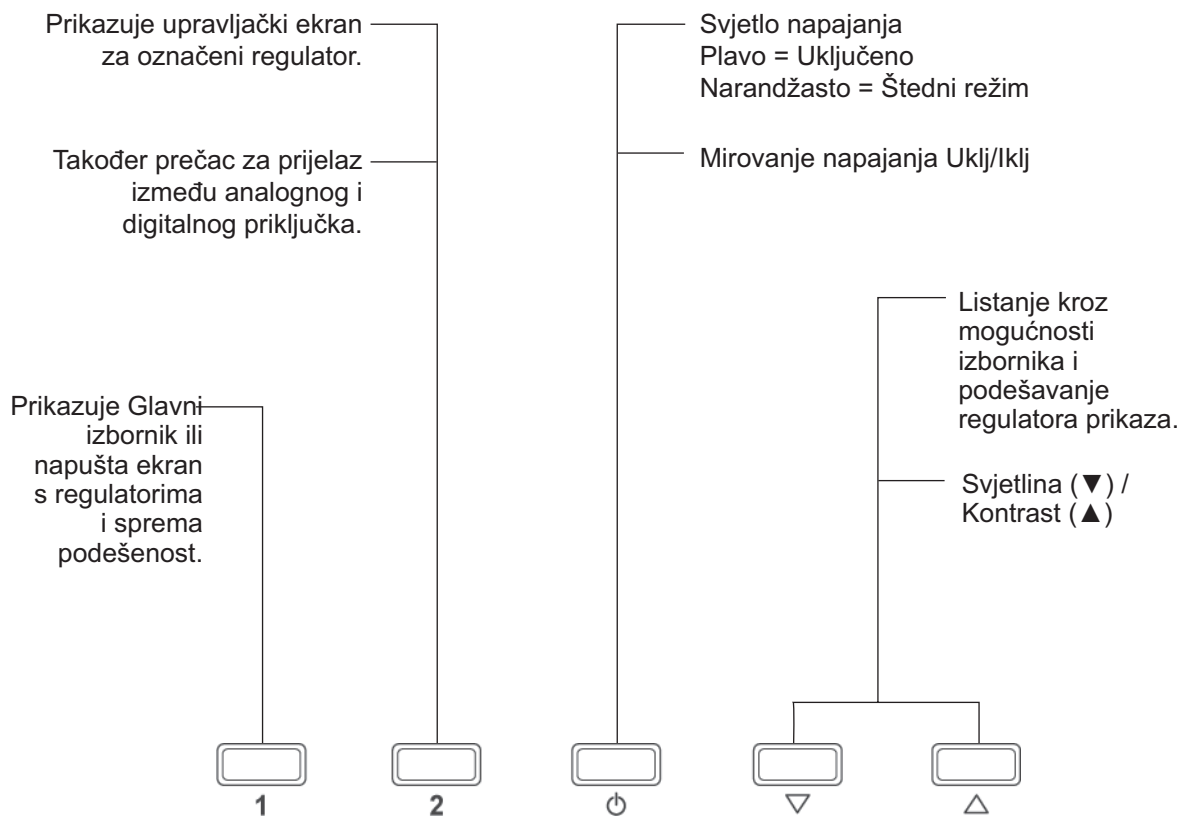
Prikazuje upravljački ekran za označeni regulator.

Također prečac za prijelaz između analognog i digitalnog priključka.

Prikazuje Glavni izbornik ili napušta ekran s regulatorima i sprema podešenost.

Svjetlo napajanja
Plavo = Uključeno
Narandžasto = Štedni režim

Mirovanje napajanja Uklj/Iklj

Listanje kroz mogućnosti izbornika i podešavanje regulatora prikaza.

Svjetlina (▼) / Kontrast (▲)

1

2

⏻

▽

△